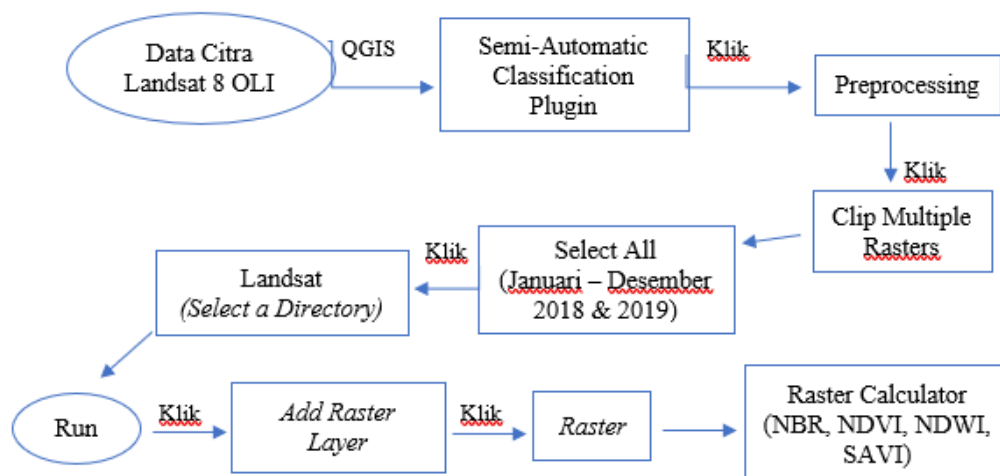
Data Citra Landsat 8 OLI

QGIS

Semi-Automatic Classification Plugin

Klik

Preprocessing

Klik

Clip Multiple Rasters

Select All (Januari – Desember 2018 & 2019)

Klik

Landsat *(Select a Directory)*

Run

Klik

*Add Raster Layer*

Klik

*Raster*

Raster Calculator (NBR, NDVI, NDWI, SAVI)